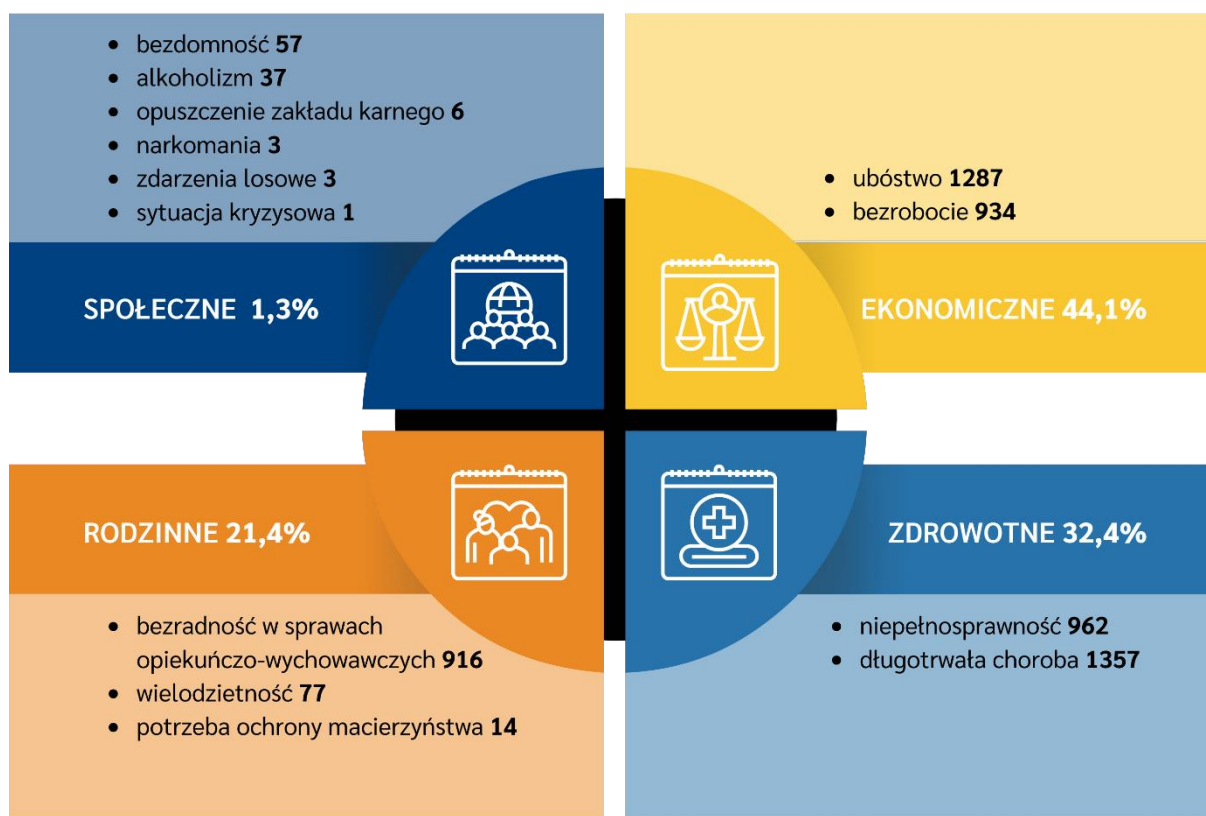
- bezdomność **57**
- alkoholizm **37**
- opuszczenie zakładu karnego **6**
- narkomania **3**
- zdarzenia losowe **3**
- sytuacja kryzysowa **1**

SPOŁECZNE 1,3%

- ubóstwo **1287**
- bezrobocie **934**

EKONOMICZNE 44,1%

RODZINNE 21,4%

- bezradność w sprawach opiekuńczo-wychowawczych **916**
- wielodzietność **77**
- potrzeba ochrony macierzyństwa **14**

ZDROWOTNE 32,4%

- niepełnosprawność **962**
- długotrwała choroba **1357**